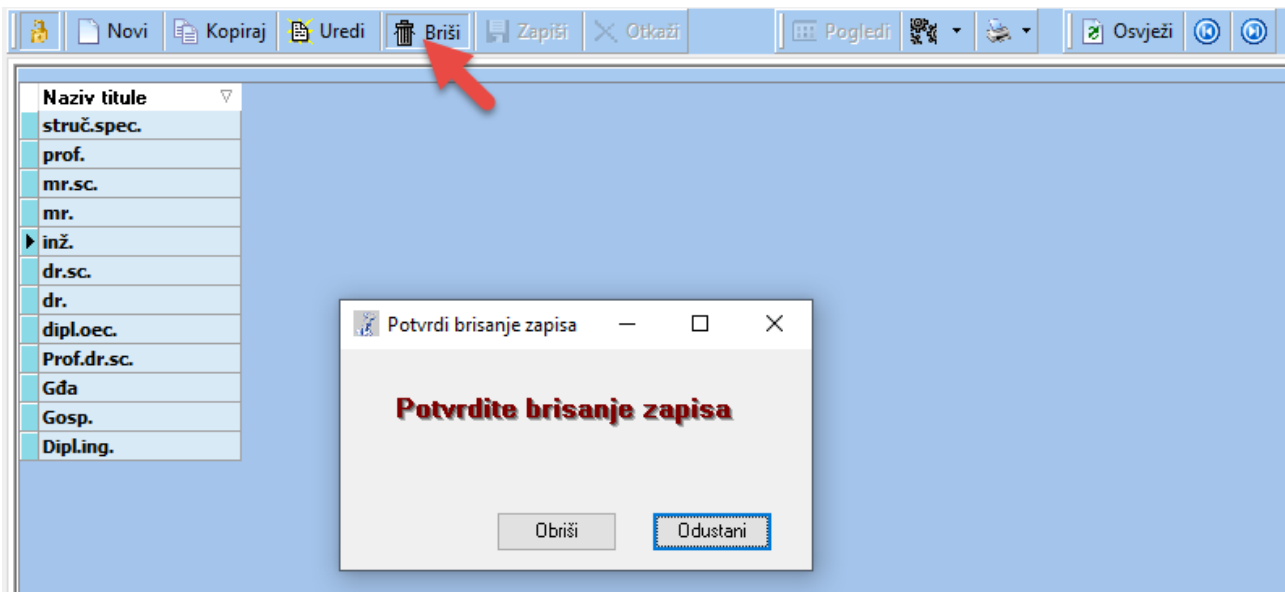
Novi Kopiraj Uredi Briši Zapiši Otkaži Pogledi Osvježi

| Naziv titule |
|---|
| struč.spec. |
| prof. |
| mr.sc. |
| mr. |
| inž. |
| dr.sc. |
| dr. |
| dipl.oec. |
| Prof.dr.sc. |
| Gđa |
| Gosp. |
| Dipl.ing. |

Potvrdi brisanje zapisa

Potvrdite brisanje zapisa

Obriši Odustani